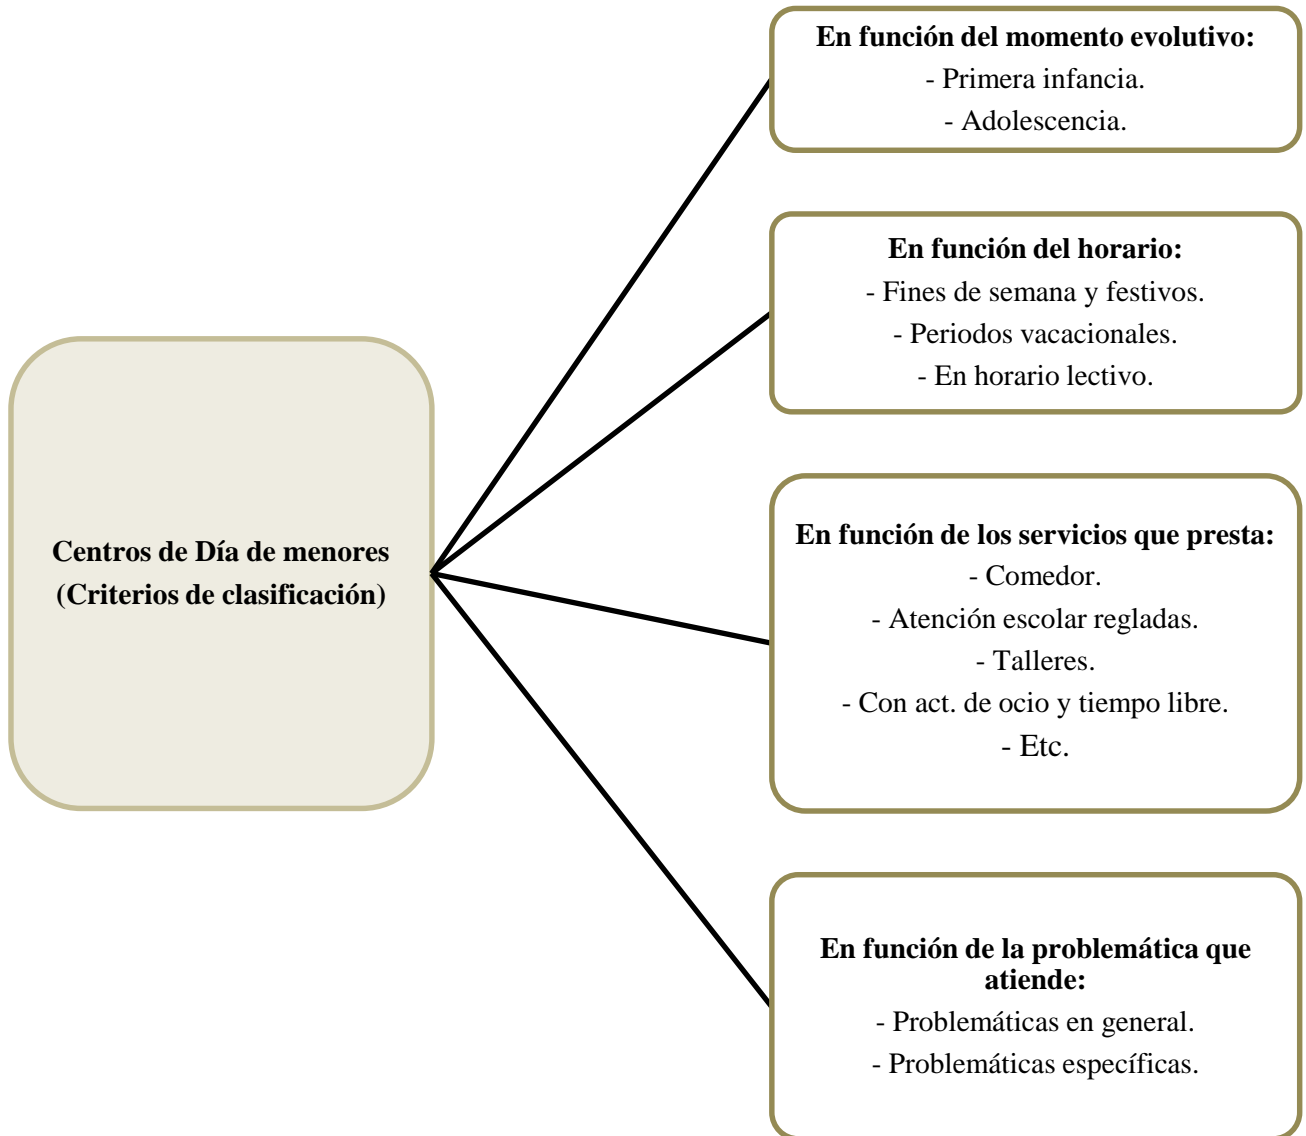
Centros de Día de menores
(Criterios de clasificación)

En función del momento evolutivo:
- Primera infancia.
- Adolescencia.

En función del horario:
- Fines de semana y festivos.
- Periodos vacacionales.
- En horario lectivo.

En función de los servicios que presta:
- Comedor.
- Atención escolar regladas.
- Talleres.
- Con act. de ocio y tiempo libre.
- Etc.

En función de la problemática que atiende:
- Problemáticas en general.
- Problemáticas específicas.